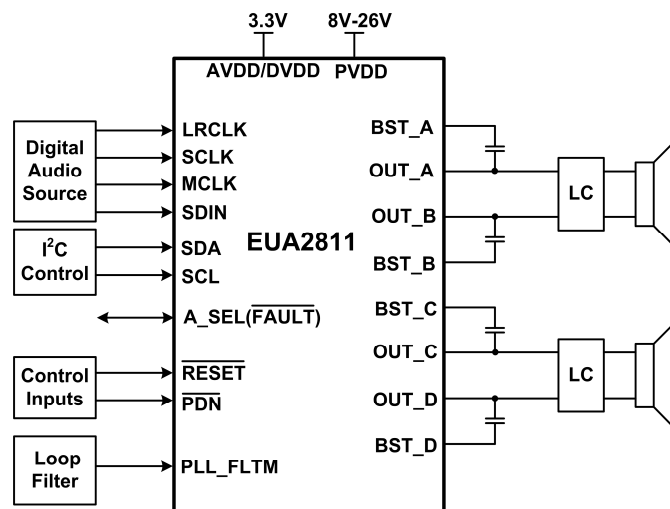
3.3V
8V-26V
AVDD/DVDD
PVDD

Digital Audio Source
LRCLK
SCLK
MCLK
SDIN

$I^2C$ Control
SDA
SCL

EUA2811

A_SEL($\overline{FAULT}$)

Control Inputs
$\overline{RESET}$
$\overline{PDN}$

Loop Filter
PLL_FLTM

BST_A
OUT_A
OUT_B
BST_B
BST_C
OUT_C
OUT_D
BST_D

LC
LC